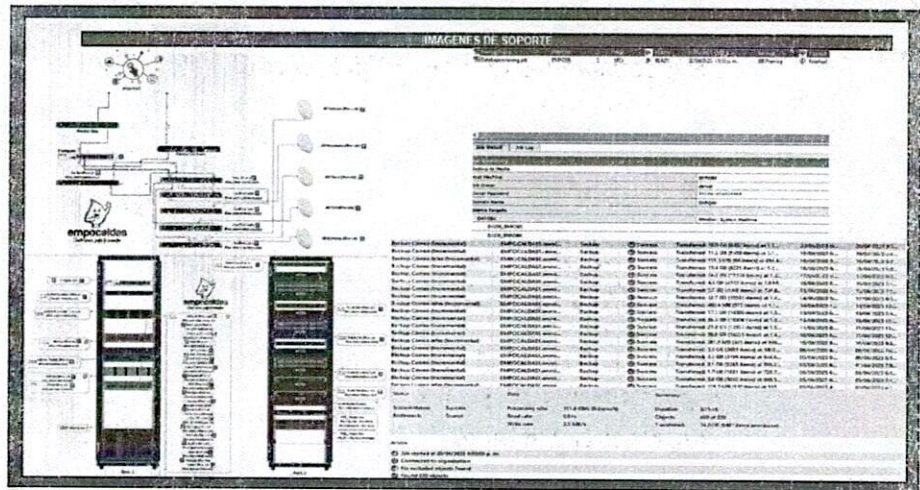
IMAGENES DE SOPORTE

empocaldas

empocaldas

Job Details | Job Log

Backup Correo (Incremental) | EMPOCALDAS | Backup | Success
Backup Correo (Incremental) | EMPOCALDAS | Backup | Success
Backup Correo (Incremental) | EMPOCALDAS | Backup | Success
Backup Correo (Incremental) | EMPOCALDAS | Backup | Success
Backup Correo (Incremental) | EMPOCALDAS | Backup | Success
Backup Correo (Incremental) | EMPOCALDAS | Backup | Success
Backup Correo (Incremental) | EMPOCALDAS | Backup | Success
Backup Correo (Incremental) | EMPOCALDAS | Backup | Success
Backup Correo (Incremental) | EMPOCALDAS | Backup | Success
Backup Correo (Incremental) | EMPOCALDAS | Backup | Success
Backup Correo (Incremental) | EMPOCALDAS | Backup | Success
Backup Correo (Incremental) | EMPOCALDAS | Backup | Success
Backup Correo (Incremental) | EMPOCALDAS | Backup | Success
Backup Correo (Incremental) | EMPOCALDAS | Backup | Success
Backup Correo (Incremental) | EMPOCALDAS | Backup | Success
Backup Correo (Incremental) | EMPOCALDAS | Backup | Success

Status | Data | Summary
Success | Processing rate | Duration
Read size | Objects
Write size | Transferred

Actions
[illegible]